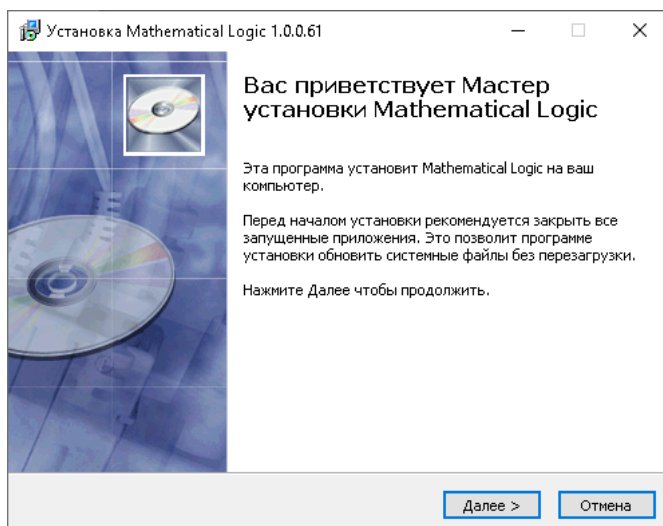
Установка Mathematical Logic 1.0.0.61

Вас приветствует Мастер установки Mathematical Logic

Эта программа установит Mathematical Logic на ваш компьютер.

Перед началом установки рекомендуется закрыть все запущенные приложения. Это позволит программе установки обновить системные файлы без перезагрузки.

Нажмите Далее чтобы продолжить.

Далее >
Отмена